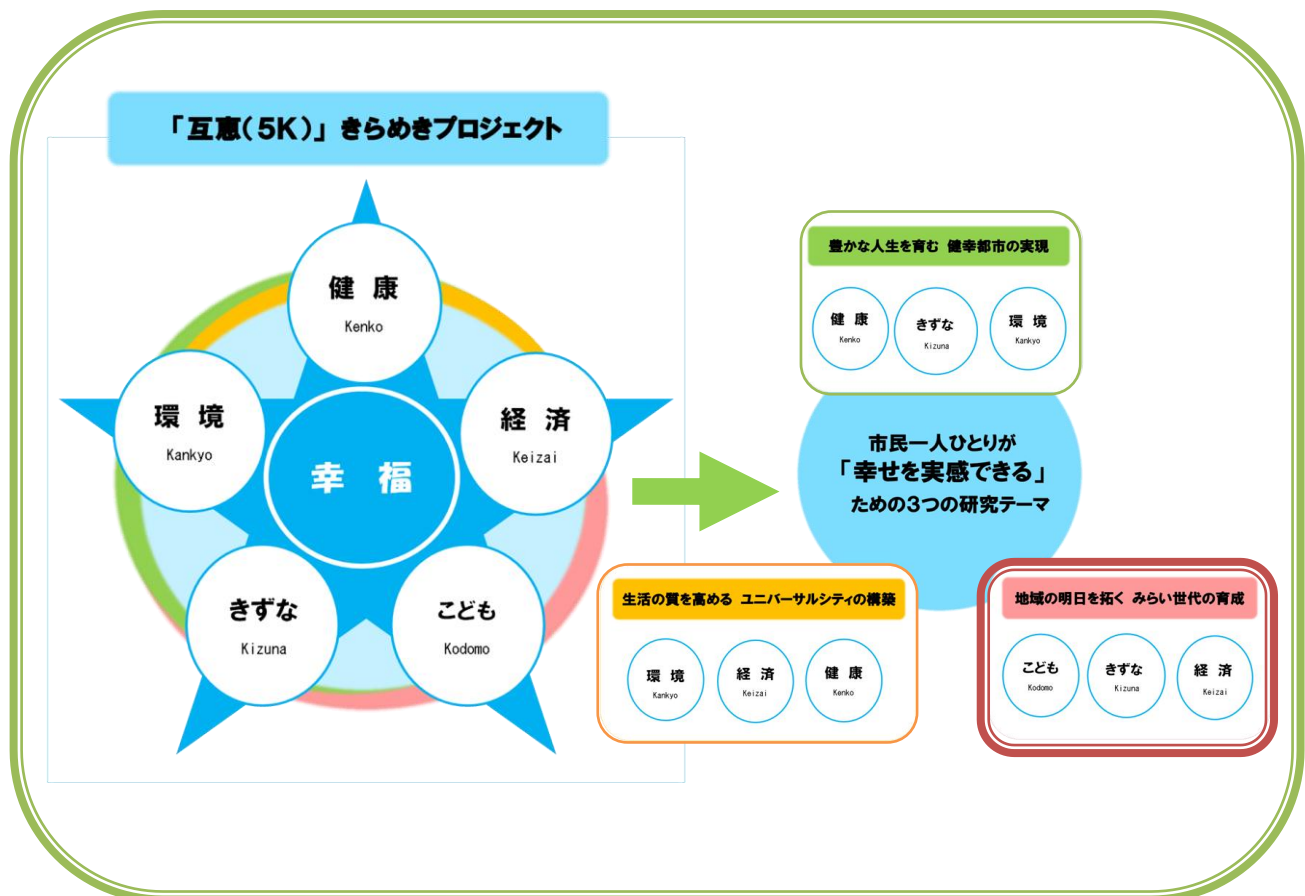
「互恵(5K)」きらめきプロジェクト

健康
Kenko

環境
Kankyo

幸福

経済
Keizai

きずな
Kizuna

こども
Kodomo

豊かな人生を育む 健幸都市の実現

健康
Kenko

きずな
Kizuna

環境
Kankyo

市民一人ひとりが
「幸せを実感できる」
ための3つの研究テーマ

生活の質を高める ユニバーサルシティの構築

環境
Kankyo

経済
Keizai

健康
Kenko

地域の明日を拓く みらい世代の育成

こども
Kodomo

きずな
Kizuna

経済
Keizai